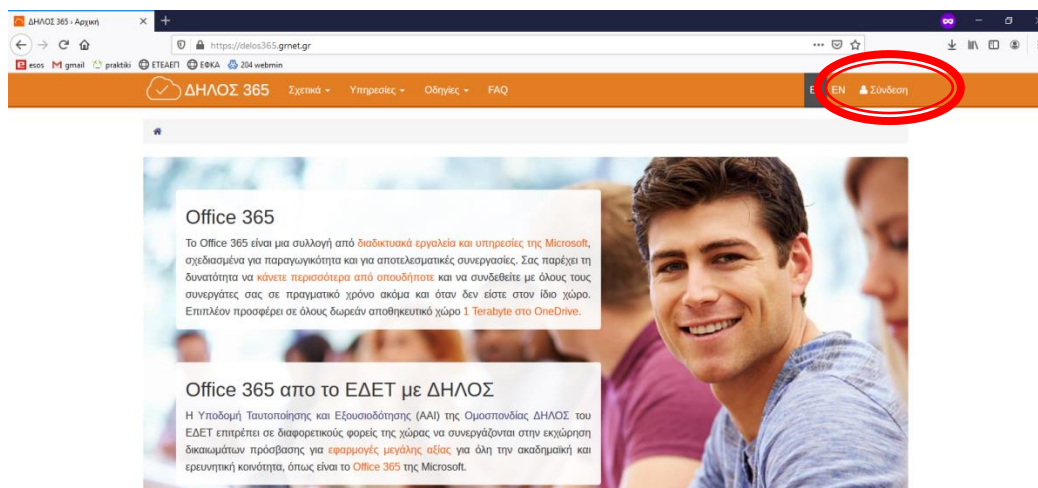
ΔΗΛΟΣ 365 - Αρχική

https://delos365.grnet.gr

esos gmail praktiki ΕΤΕΑΕΠ ΕΦΚΑ 204 webmin

ΔΗΛΟΣ 365 Σχετικά Υπηρεσίες Οδηγίες FAQ

EL EN Σύνδεση

Office 365

Το Office 365 είναι μια συλλογή από διαδικτυακά εργαλεία και υπηρεσίες της Microsoft, σχεδιασμένα για παραγωγικότητα και για αποτελεσματικές συνεργασίες. Σας παρέχει τη δυνατότητα να κάνετε περισσότερα από οπουδήποτε και να συνδεθείτε με όλους τους συνεργάτες σας σε πραγματικό χρόνο ακόμα και όταν δεν είστε στον ίδιο χώρο. Επιπλέον προσφέρει σε όλους δωρεάν αποθηκευτικό χώρο 1 Terabyte στο OneDrive.

Office 365 απο το ΕΔΕΤ με ΔΗΛΟΣ

Η Υποδομή Ταυτοποίησης και Εξουσιοδότησης (ΑΑΙ) της Ομοσπονδίας ΔΗΛΟΣ του ΕΔΕΤ επιτρέπει σε διαφορετικούς φορείς της χώρας να συνεργάζονται στην εκχώρηση δικαιωμάτων πρόσβασης για εφαρμογές μεγάλης αξίας για όλη την ακαδημαϊκή και ερευνητική κοινότητα, όπως είναι το Office 365 της Microsoft.